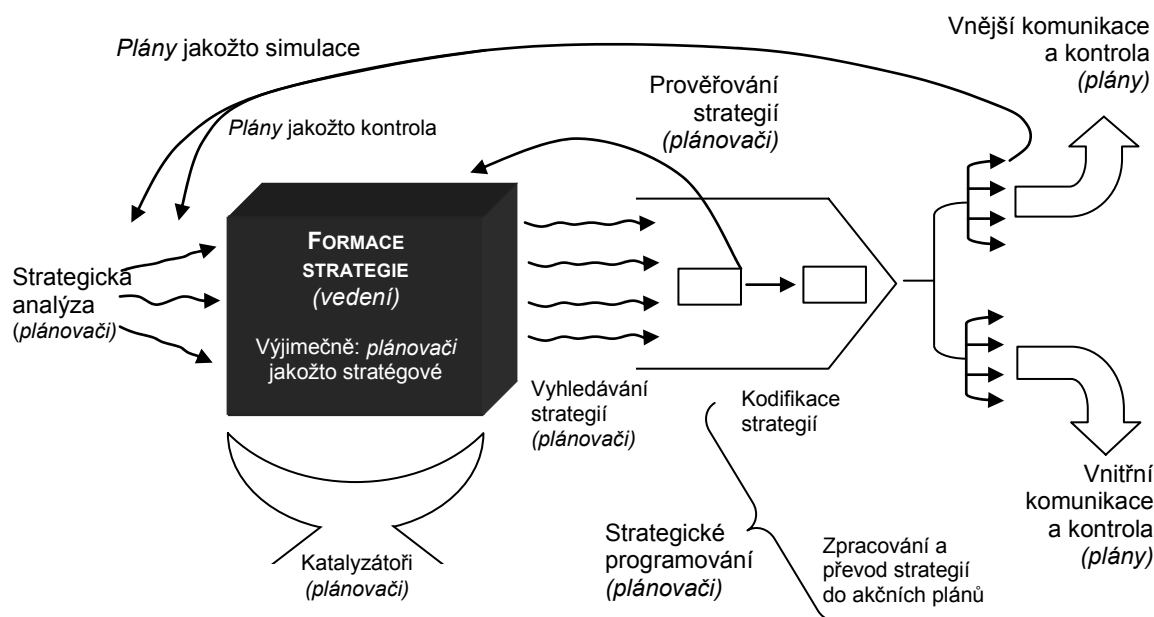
*Plány* jakožto simulace

*Plány* jakožto kontrola

Vnější komunikace a kontrola *(plány)*

Prověřování strategií *(plánovači)*

FORMACE STRATEGIE *(vedení)*

Výjimečně: *plánovači* jakožto stratégové

Strategicka analýza (*plánovači)*

Vyhledávání strategií *(plánovači)*

Kodifikace strategií

Katalyzátoři *(plánovači)*

Strategické programování *(plánovači)*

Zpracování a převod strategií do akčních plánů

Vnitřní komunikace a kontrola *(plány)*